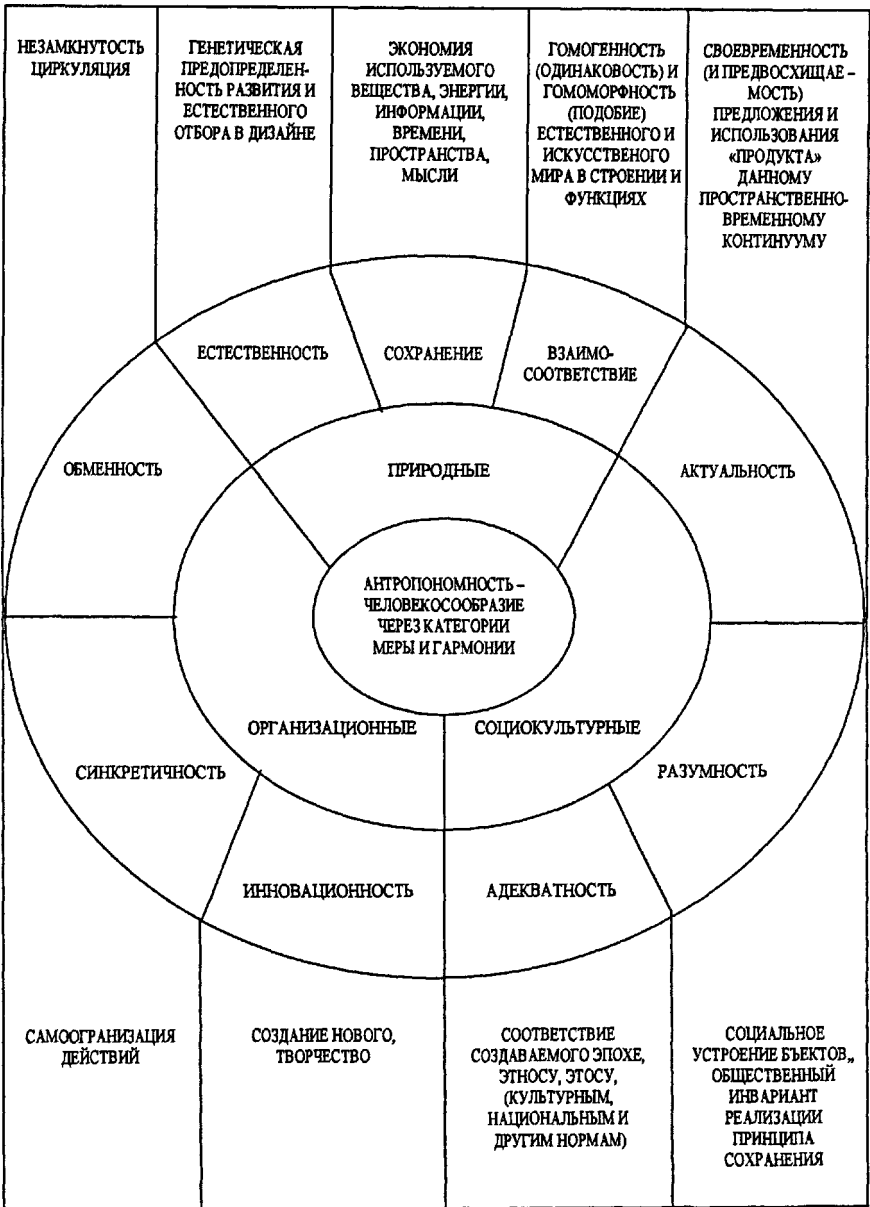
НЕЗАМКНУТОСТЬ ЦИРКУЛЯЦИЯ

ГЕНЕТИЧЕСКАЯ ПРЕДОПРЕДЕЛЕННОСТЬ РАЗВИТИЯ И ЕСТЕСТВЕННОГО ОТБОРА В ДИЗАЙНЕ

ЭКОНОМИЯ ИСПОЛЬЗУЕМОГО ВЕЩЕСТВА, ЭНЕРГИИ, ИНФОРМАЦИИ, ВРЕМЕНИ, ПРОСТРАНСТВА, МЫСЛИ

ГОМОГЕННОСТЬ (ОДИНАКОВОСТЬ) И ГОМОМОРФНОСТЬ (ПОДОБИЕ) ЕСТЕСТВЕННОГО И ИСКУССТВЕНОГО МИРА В СТРОЕНИИ И ФУНКЦИЯХ

СВОЕВРЕМЕННОСТЬ (И ПРЕДВОСХИЩАЕ - МОСТЬ) ПРЕДЛОЖЕНИЯ И ИСПОЛЬЗОВАНИЯ «ПРОДУКТА» ДАННОМУ ПРОСТРАНСТВЕННО-ВРЕМЕННОМУ КОНТИНУУМУ

ЕСТЕСТВЕННОСТЬ

СОХРАНЕНИЕ

ВЗАИМО-СООТВЕТСТВИЕ

ОБМЕННОСТЬ

ПРИРОДНЫЕ

АКТУАЛЬНОСТЬ

АНТРОПОНОМНОСТЬ - ЧЕЛОВЕКОСООБРАЗИЕ ЧЕРЕЗ КАТЕГОРИИ МЕРЫ И ГАРМОНИИ

ОРГАНИЗАЦИОННЫЕ

СОЦИОКУЛЬТУРНЫЕ

СИНКРЕТИЧНОСТЬ

РАЗУМНОСТЬ

ИННОВАЦИОННОСТЬ

АДЕКВАТНОСТЬ

САМООГРАНИЗАЦИЯ ДЕЙСТВИЙ

СОЗДАНИЕ НОВОГО, ТВОРЧЕСТВО

СООТВЕТСТВИЕ СОЗДАВАЕМОГО ЭПОХЕ, ЭТНОСУ, ЭТОСУ, (КУЛЬТУРНЫМ, НАЦИОНАЛЬНЫМ И ДРУГИМ НОРМАМ)

СОЦИАЛЬНОЕ УСТРОЕНИЕ БЪЕКТОВ,, ОБЩЕСТВЕННЫЙ ИНВАРИАНТ РЕАЛИЗАЦИИ ПРИНЦИПА СОХРАНЕНИЯ